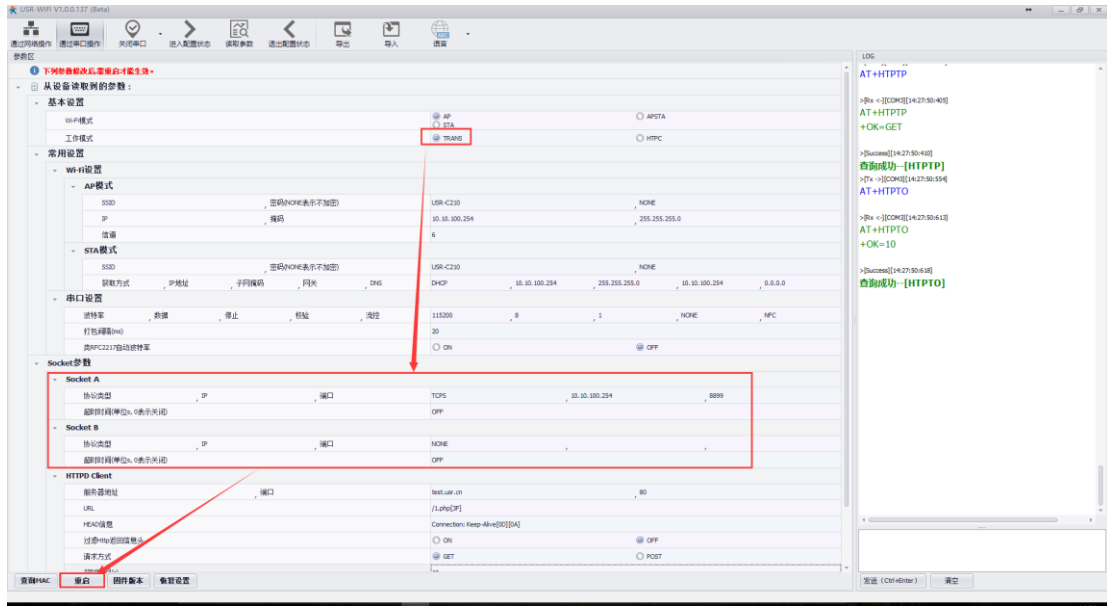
USR-WIFI V1.0.0.137 (Beta)

通过网络操作 通过串口操作 关闭串口 进入配置状态 读取参数 退出配置状态 导出 导入 语言

参数区

下列参数修改后需重启才能生效。

从设备读取到的参数：

基本设置

| | | | |
|---|---|---|---|
| Wi-Fi模式 | | AP / STA | APSTA |
| 工作模式 | | TRANS | HTPC |

常用设置

Wi-Fi设置

AP模式

| | | | |
|---|---|---|---|
| SSID | 密码(NONE表示不加密) | USR-C210 | NONE |
| IP | 掩码 | 10.10.100.254 | 255.255.255.0 |
| 信道 | | 6 | |

STA模式

| | | | | | | | | | |
|---|---|---|---|---|---|---|---|---|---|
| SSID | | 密码(NONE表示不加密) | | | USR-C210 | | NONE | | |
| 获取方式 | IP地址 | 子网掩码 | 网关 | DNS | DHCP | 10.10.100.254 | 255.255.255.0 | 10.10.100.254 | 0.0.0.0 |

串口设置

| | | | | | | | | | |
|---|---|---|---|---|---|---|---|---|---|
| 波特率 | 数据 | 停止 | 校验 | 流控 | 115200 | 8 | 1 | NONE | NFC |
| 打包间隔(ms) | | | | | 20 | | | | |
| 类RFC2217自动波特率 | | | | | ON | | OFF | | |

Socket参数

Socket A

| | | | | | |
|---|---|---|---|---|---|
| 协议类型 | IP | 端口 | TCPS | 10.10.100.254 | 8899 |
| 超时时间(单位s, 0表示关闭) | | | OFF | | |

Socket B

| | | | | | |
|---|---|---|---|---|---|
| 协议类型 | IP | 端口 | NONE | | |
| 超时时间(单位s, 0表示关闭) | | | OFF | | |

HTTPD Client

| | | | |
|---|---|---|---|
| 服务器地址 | 端口 | test.usr.cn | 80 |
| URL | | /1.php[3F] | |
| HEAD信息 | | Connection: Keep-Alive[0D][0A] | |
| 过滤Http返回信息头 | | ON | OFF |
| 请求方式 | | GET | POST |

查询MAC 重启 固件版本 恢复设置

LOG

AT+HTPTP

>[Rx <-][COM3][14:27:50:405]
AT+HTPTP
+OK=GET

>[Success][14:27:50:410]
查询成功--[HTPTP]
>[Tx ->][COM3][14:27:50:554]
AT+HTPTO

>[Rx <-][COM3][14:27:50:613]
AT+HTPTO
+OK=10

>[Success][14:27:50:618]
查询成功--[HTPTO]

发送 (Ctrl+Enter) 清空